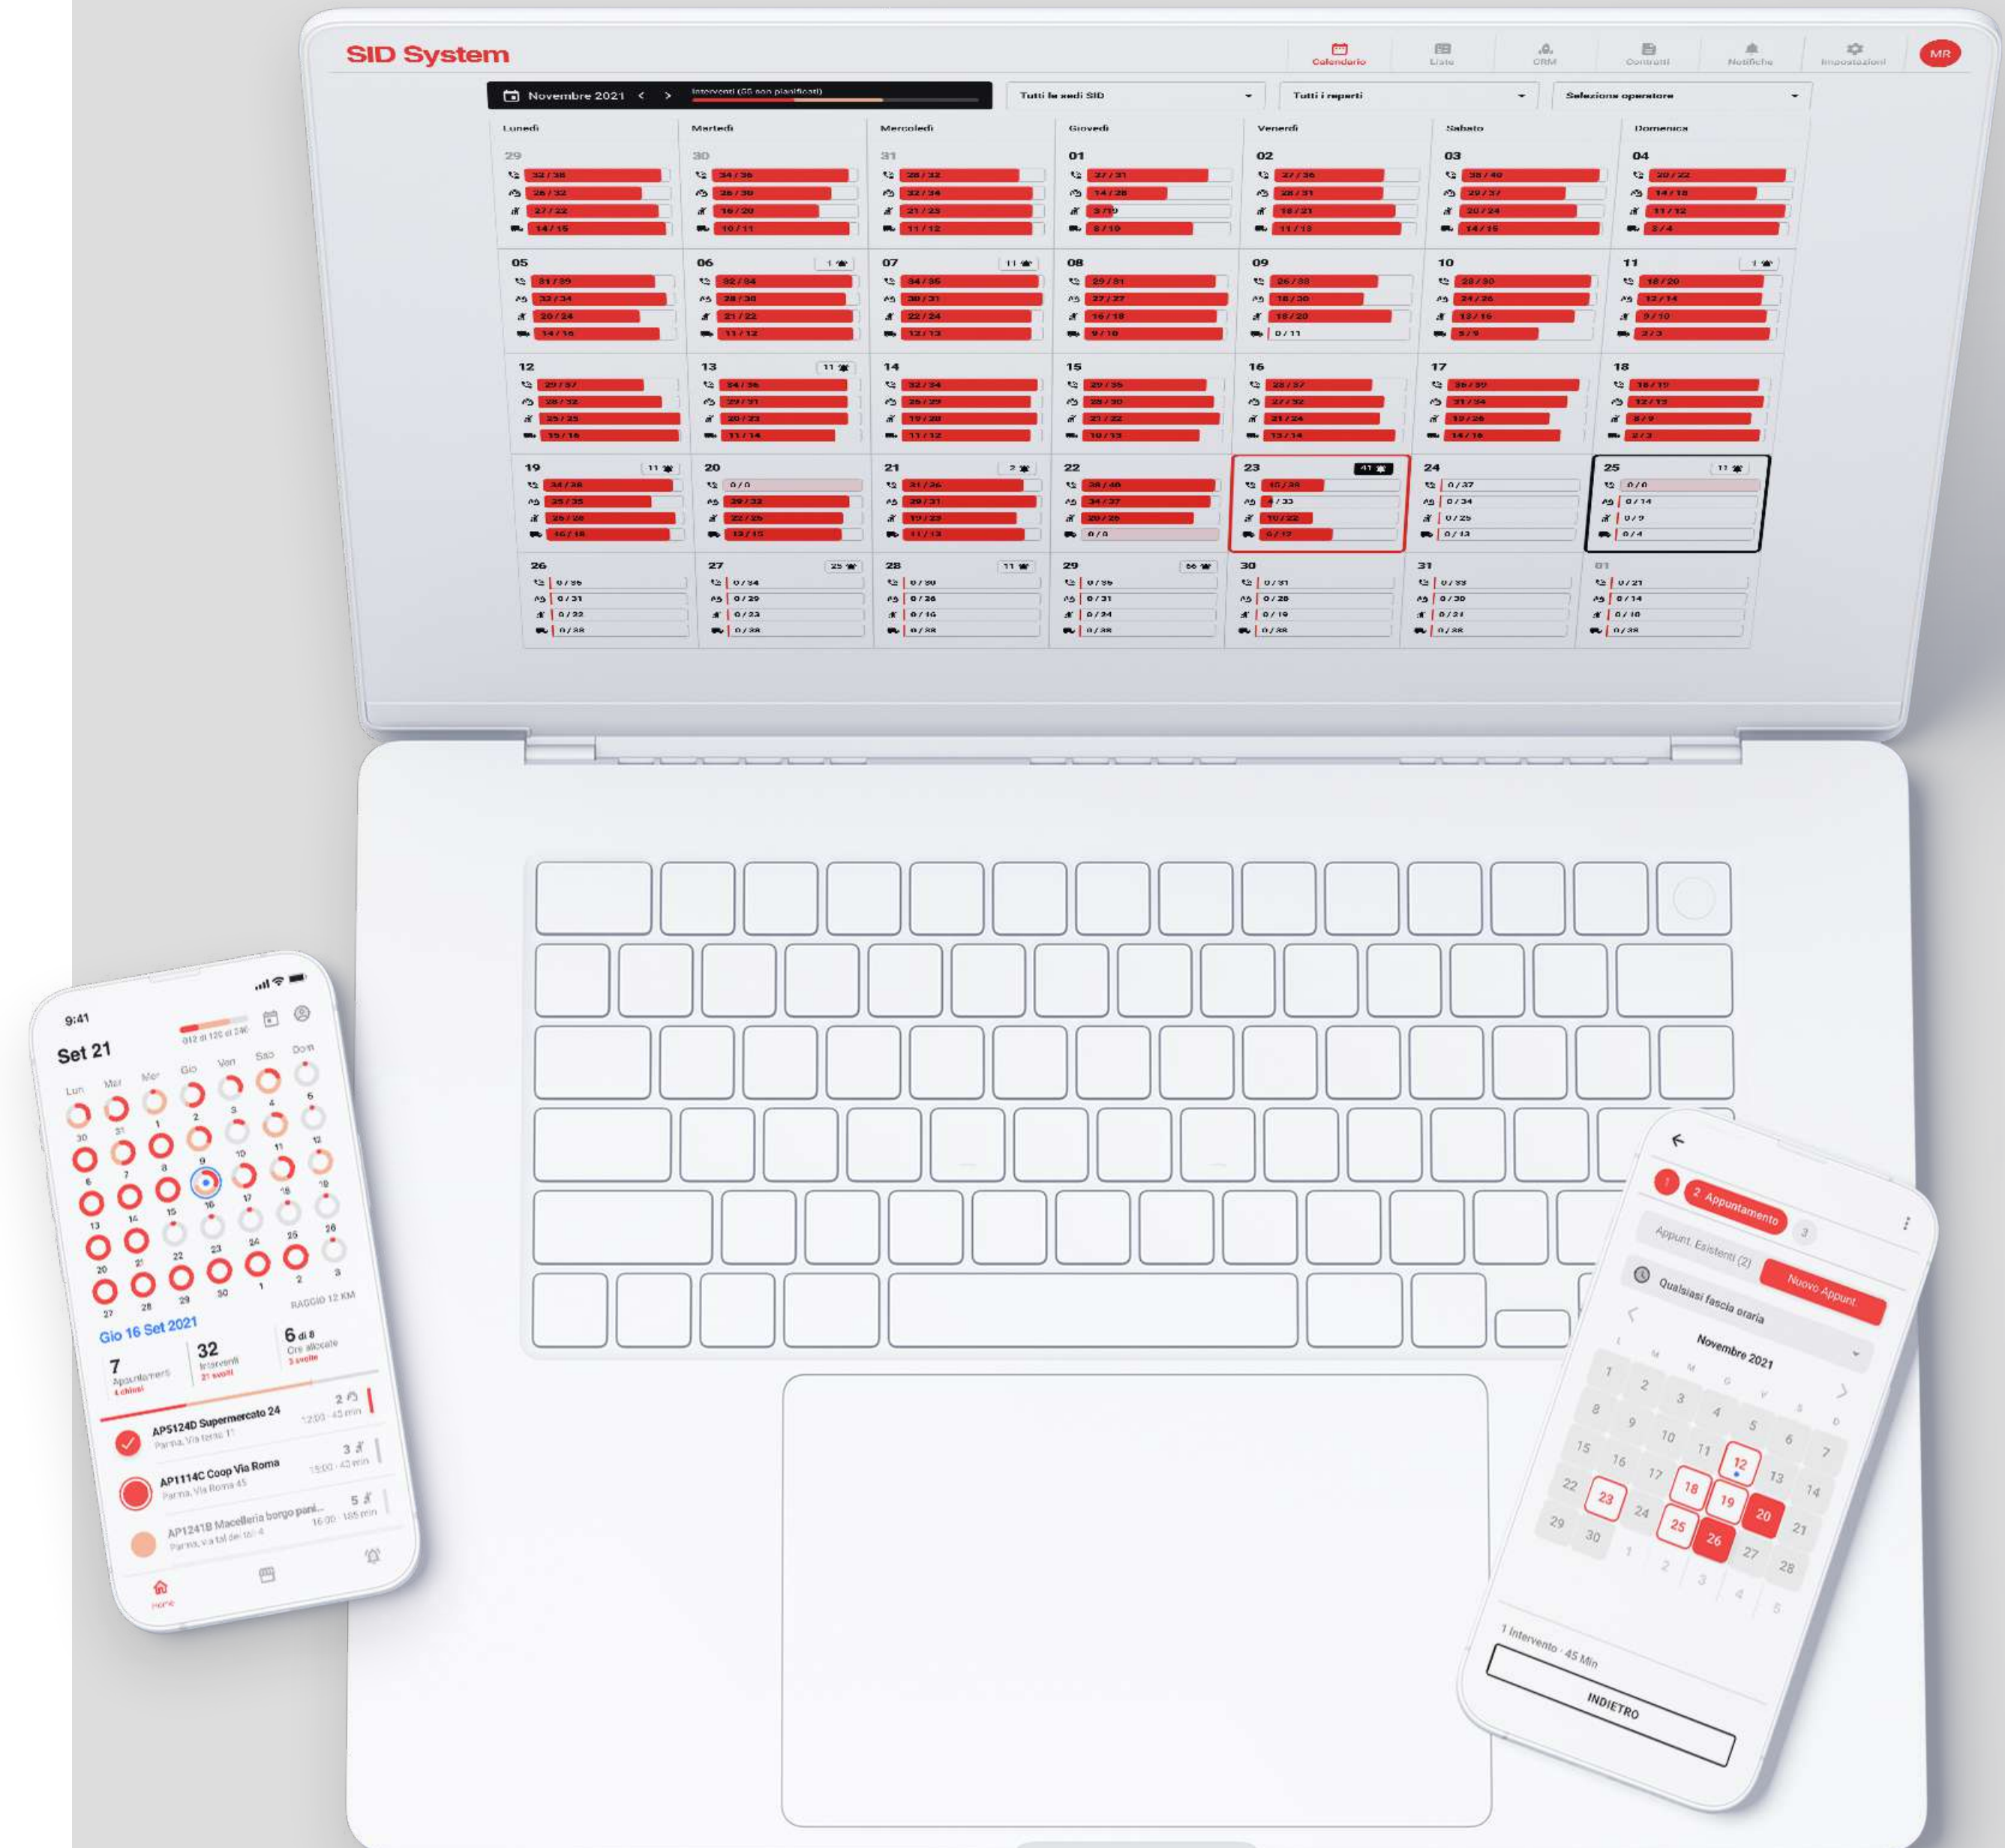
SID System

Calendario Lista CRM Contratti Notifiche Impostazioni MR

Novembre 2021 < > Interventi (55 non pianificati)

Tutti le sedi SID

Tutti i reparti

Selezione operatore

| Lunedì | Martedì | Mercoledì | Giovedì | Venerdì | Sabato | Domenica |
|---|---|---|---|---|---|---|
| 29 | 30 | 31 | 01 | 02 | 03 | 04 |
| 05 | 06 | 07 | 08 | 09 | 10 | 11 |
| 12 | 13 | 14 | 15 | 16 | 17 | 18 |
| 19 | 20 | 21 | 22 | 23 | 24 | 25 |
| 26 | 27 | 28 | 29 | 30 | 31 | 01 |

9:41

Set 21

Lun Mar Mer Gio Ven Sab Dom

RAGGIO 12 KM

Gio 16 Set 2021

7 Appuntamenti 4 chiusi

32 Interventi 21 svolti

6 di 8 Ore allocate 3 svolte

AP5124D Supermercato 24 Parma, Via terna 11 12:00 · 45 min

AP1114C Coop Via Roma Parma, Via Roma 45 15:00 · 40 min

AP1241B Macelleria borgo pani... Parma, via tal dei tali 4 16:00 · 185 min

Home

1 2 Appuntamento 3

Appunt. Esistenti (2) Nuovo Appunt.

Qualsiasi fascia oraria

Novembre 2021

L M M G V S D

1 2 3 4 5 6 7
8 9 10 11 12 13 14
15 16 17 18 19 20 21
22 23 24 25 26 27 28
29 30 1 2 3 4 5

1 Intervento · 45 Min

INDIETRO